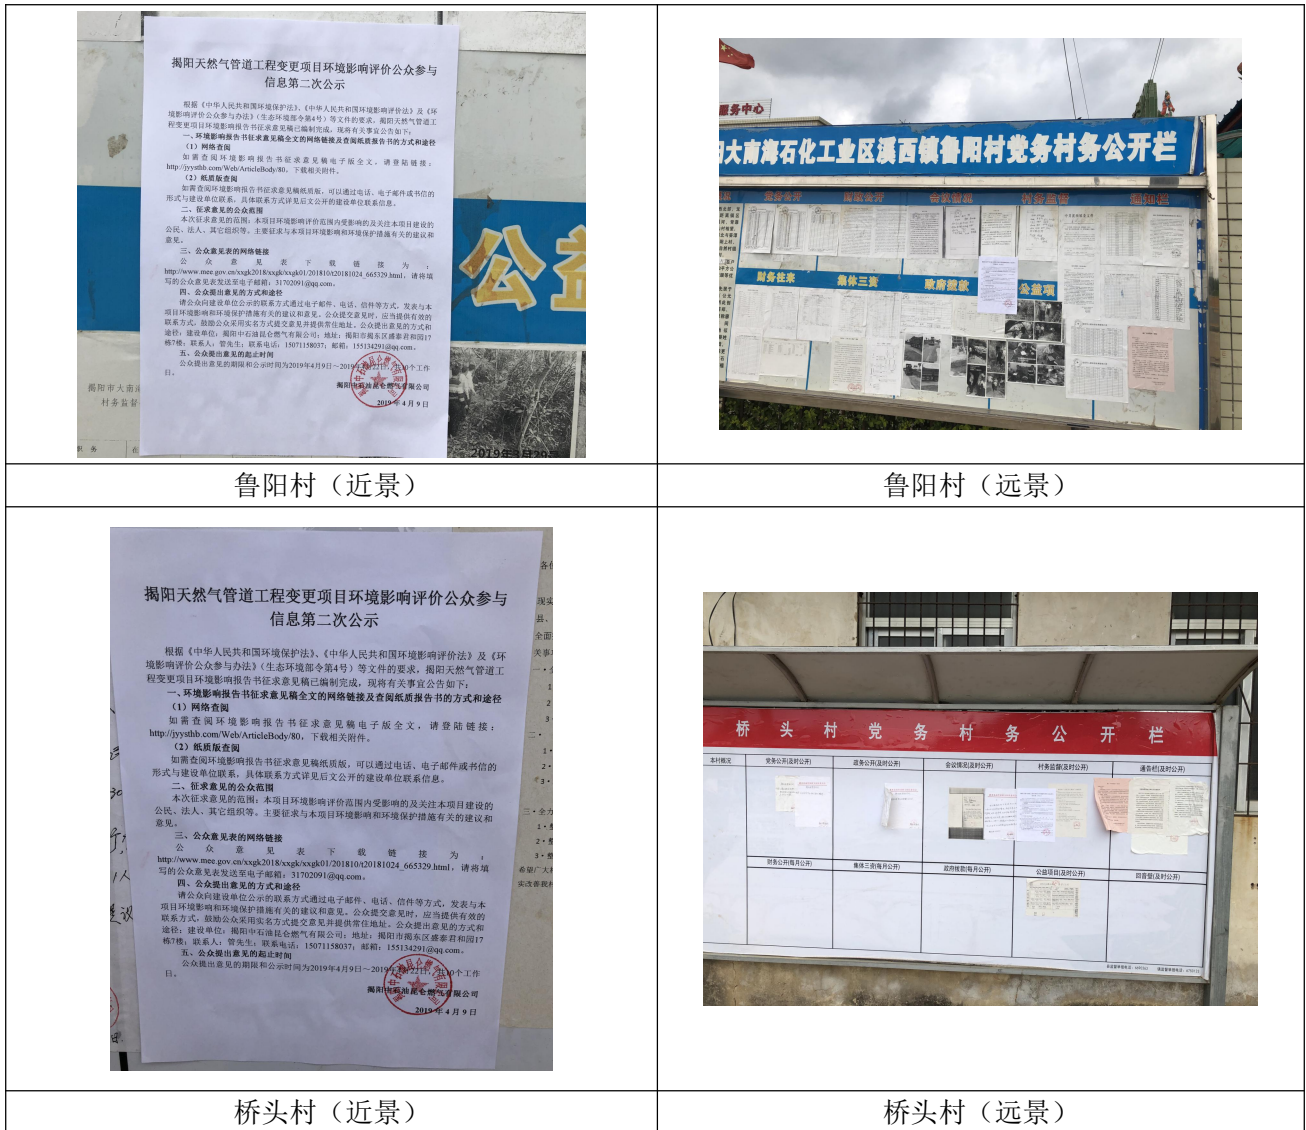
揭阳天然气管道工程变更项目环境影响评价公众参与信息第二次公示

根据《中华人民共和国环境保护法》、《中华人民共和国环境影响评价法》及《环境影响评价公众参与办法》（生态环境部令第4号）等文件的要求，揭阳天然气管道工程变更项目环境影响报告书征求意见稿已编制完成，现将有关事宜公告如下：

一、环境影响报告书征求意见稿全文的网络链接及查阅纸质报告书的方式和途径

（1）网络查阅

如需查阅环境影响报告书征求意见稿电子版全文，请登陆链接：http://jyysthb.com/Web/ArticleBody/80，下载相关附件。

（2）纸质版查阅

如需查阅环境影响报告书征求意见稿纸质版，可以通过电话、电子邮件或书信的形式与建设单位联系，具体联系方式详见后文公开的建设单位联系信息。

二、征求意见的公众范围

本次征求意见的范围：本项目环境影响评价范围内受影响的及关注本项目建设的公民、法人、其它组织等。主要征求与本项目环境影响和环境保护措施有关的建议和意见。

三、公众意见表的网络链接

公众意见表下载链接为：http://www.mee.gov.cn/xxgk2018/xxgk/xxgk01/201810/t20181024_665329.html，请将填写的公众意见表发送至电子邮箱：31702091@qq.com。

四、公众提出意见的方式和途径

请公众向建设单位公示的联系方式通过电子邮件、电话、信件等方式，发表与本项目环境影响和环境保护措施有关的建议和意见。公众提交意见时，应当提供有效的联系方式，鼓励公众采用实名方式提交意见并提供常住地址。公众提出意见的方式和途径：建设单位：揭阳中石油昆仑燃气有限公司；地址：揭阳市揭东区盛泰君和园17栋7楼；联系人：管先生；联系电话：15071158037；邮箱：155134291@qq.com。

五、公众提出意见的起止时间

公众提出意见的期限和公示时间为2019年4月9日～2019年4月22日，共10个工作日。

揭阳中石油昆仑燃气有限公司
2019年4月9日

揭阳市大南海
村务监督

2019年3月29日

务中心
揭阳大南海石化工业区溪西镇鲁阳村党务村务公开栏
党务公开　财务公开　村务监督　村务监督　通知栏
财务往来　集体三资　政府惠农　公益项目

鲁阳村（近景）　鲁阳村（远景）

桥头村党务村务公开栏
本村概况　党务公开(及时公开)　政务公开(及时公开)　会议情况(及时公开)　村务监督(及时公开)　通告栏(及时公开)
财务公开(每月公开)　集体三资(每月公开)　政府惠农(每月公开)　公益项目(及时公开)　回音壁(及时公开)

桥头村（近景）　桥头村（远景）